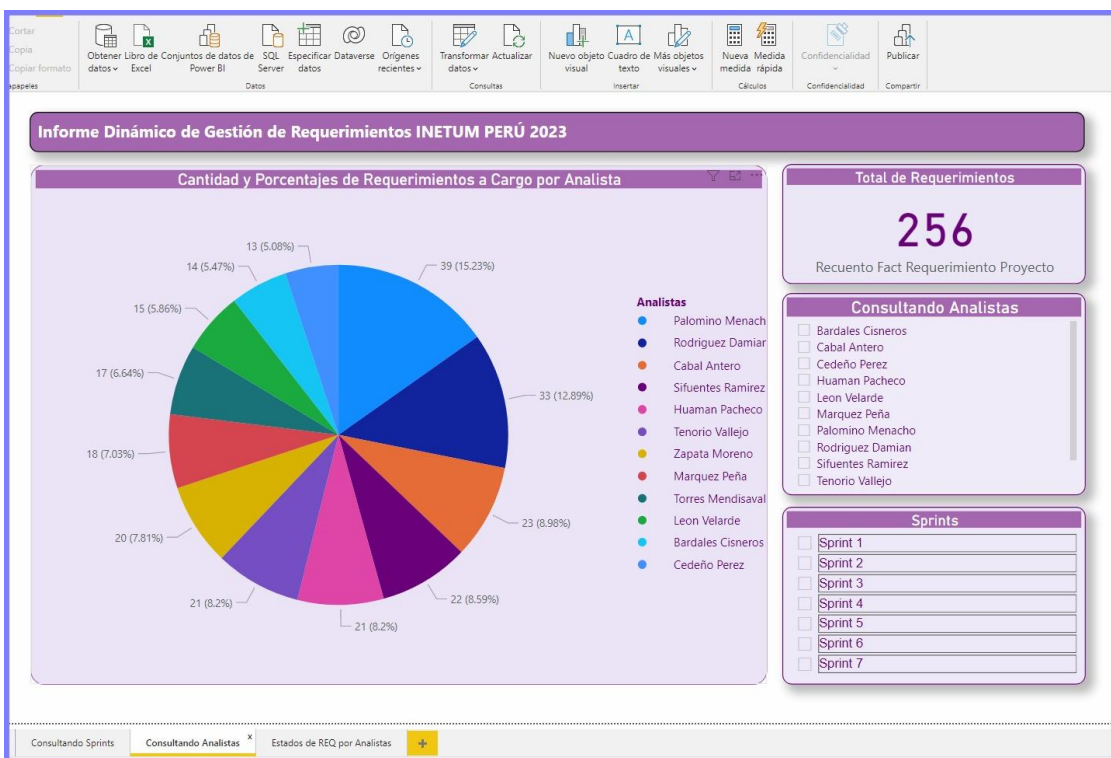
Cortar
Copia
Copiar formato
apapeles

Obtener datos
Libro de Excel
Conjuntos de datos de Power BI
SQL Server
Especificar datos
Dataverse
Orígenes recientes
Datos

Transformar datos
Actualizar
Consultas

Nuevo objeto visual
Cuadro de texto
Más objetos visuales
Insertar

Nueva medida
Medida rápida
Cálculos

Confidencialidad
Confidencialidad

Publicar
Compartir

Informe Dinámico de Gestión de Requerimientos INETUM PERÚ 2023

Cantidad y Porcentajes de Requerimientos a Cargo por Analista

13 (5.08%)
14 (5.47%)
15 (5.86%)
17 (6.64%)
18 (7.03%)
20 (7.81%)
21 (8.2%)
21 (8.2%)
22 (8.59%)
23 (8.98%)
33 (12.89%)
39 (15.23%)

Analistas
Palomino Menach
Rodriguez Damian
Cabal Antero
Sifuentes Ramirez
Huaman Pacheco
Tenorio Vallejo
Zapata Moreno
Marquez Peña
Torres Mendisaval
Leon Velarde
Bardales Cisneros
Cedeño Perez

Total de Requerimientos
256
Recuento Fact Requerimiento Proyecto

Consultando Analistas
Bardales Cisneros
Cabal Antero
Cedeño Perez
Huaman Pacheco
Leon Velarde
Marquez Peña
Palomino Menacho
Rodriguez Damian
Sifuentes Ramirez
Tenorio Vallejo

Sprints
Sprint 1
Sprint 2
Sprint 3
Sprint 4
Sprint 5
Sprint 6
Sprint 7

Consultando Sprints
Consultando Analistas
Estados de REQ por Analistas
+